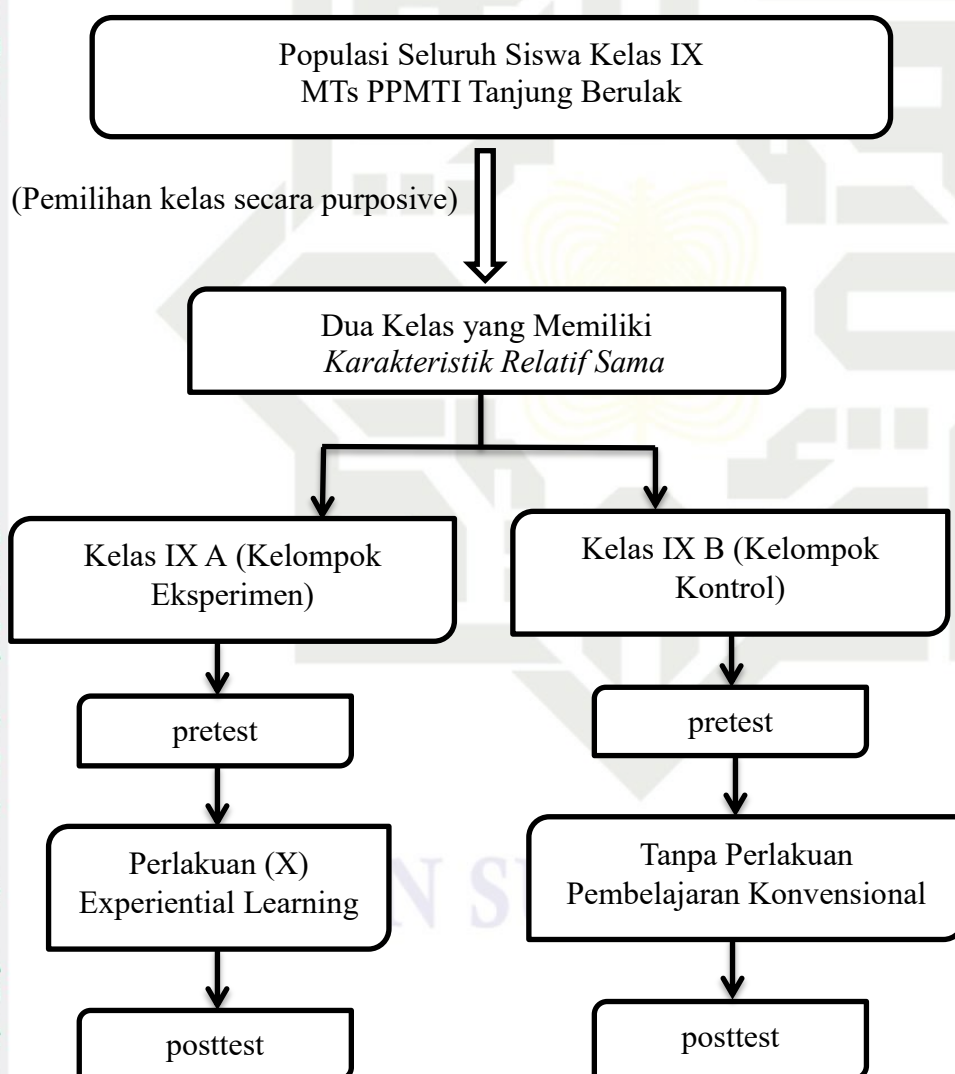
Populasi Seluruh Siswa Kelas IX MTs PPMTI Tanjung Berulak

(Pemilihan kelas secara purposive)

Dua Kelas yang Memiliki *Karakteristik Relatif Sama*

Kelas IX A (Kelompok Eksperimen)

pretest

Perlakuan (X) Experiential Learning

posttest

Kelas IX B (Kelompok Kontrol)

pretest

Tanpa Perlakuan Pembelajaran Konvensional

posttest